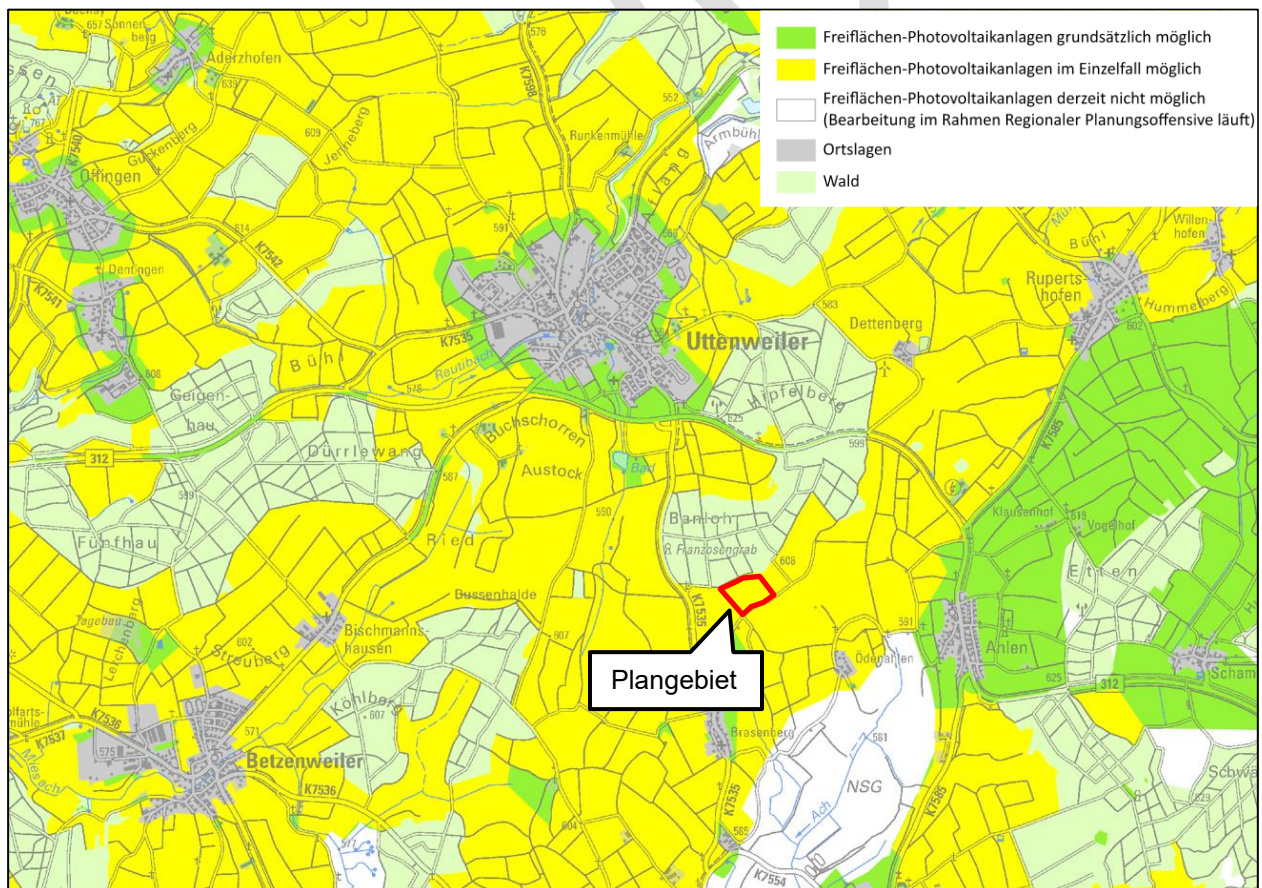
Freiflächen-Photovoltaikanlagen grundsätzlich möglich
Freiflächen-Photovoltaikanlagen im Einzelfall möglich
Freiflächen-Photovoltaikanlagen derzeit nicht möglich (Bearbeitung im Rahmen Regionaler Planungsoffensive läuft)
Ortslagen
Wald

Sonnenberg
Aderzhofen
Offingen
Guckenberg
Jennenberg
Runkenmühle
Armbühl
Dentingen
K7540
K7542
K7541
K7535
K7558
Uttenweiler
Reutibach
Bühl
Geigenhau
Dürrlewang
Buchschorren
Austock
Bad
Hipfelberg
Dettenberg
Rupertshofen
Hummelberg
Willenhofen
Bühl
312
Fünfhau
Ried
Banloh
Franzosengrab
Klausenhof
Vogelhof
Etten
K7586
Bussenhalde
K7535
Plangebiet
Ödenahlen
Ahlen
Scham
312
Tagebau
Leichenberg
Streuberg
Bischmannshausen
Köhlberg
K7536
K7537
Betzenweiler
K7536
Brasenberg
NSG
Ach
K7535
K7586
K7554
Schwa